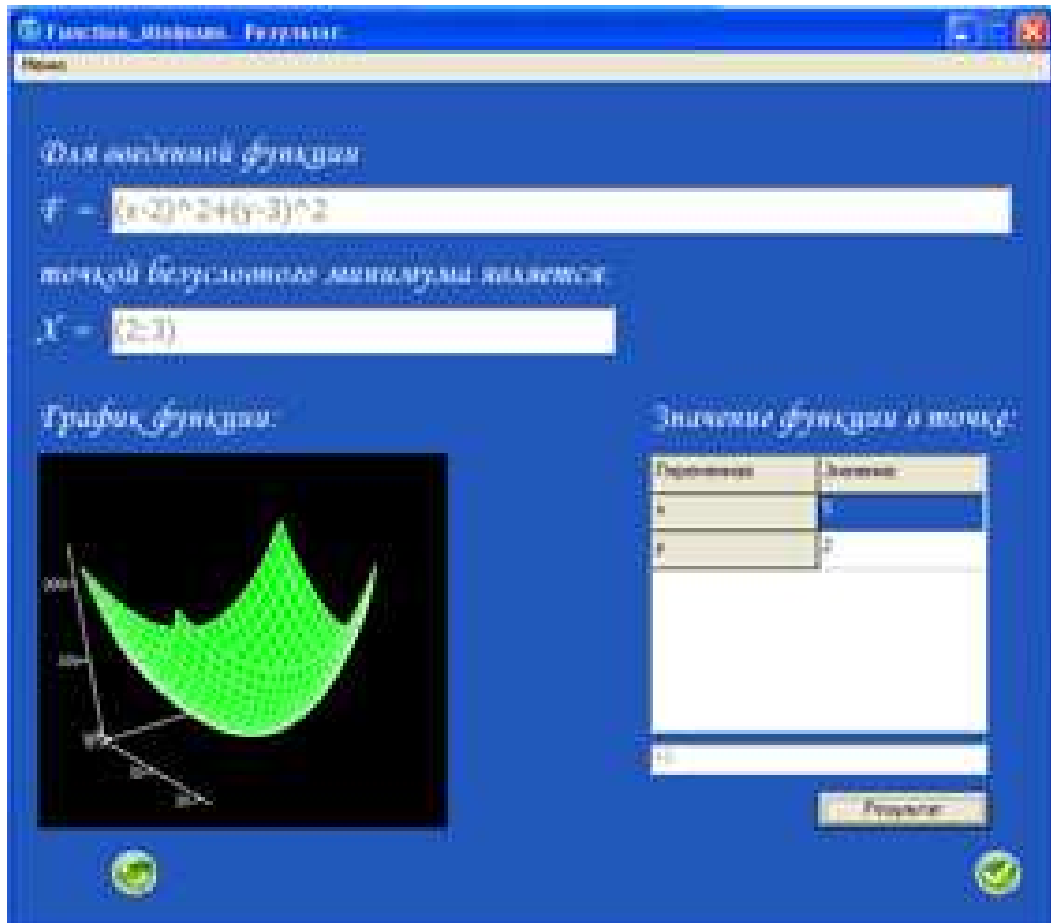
Function_Minimum. Результат

Меню

Для введенной функции

F = (x-2)^2+(y-3)^2

точкой безусловного минимума является

X = (2;3)

График функции:

Значение функции в точке:

| Переменная | Значение |
|---|---|
| x | 2 |
| y | 3 |

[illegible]

Результат